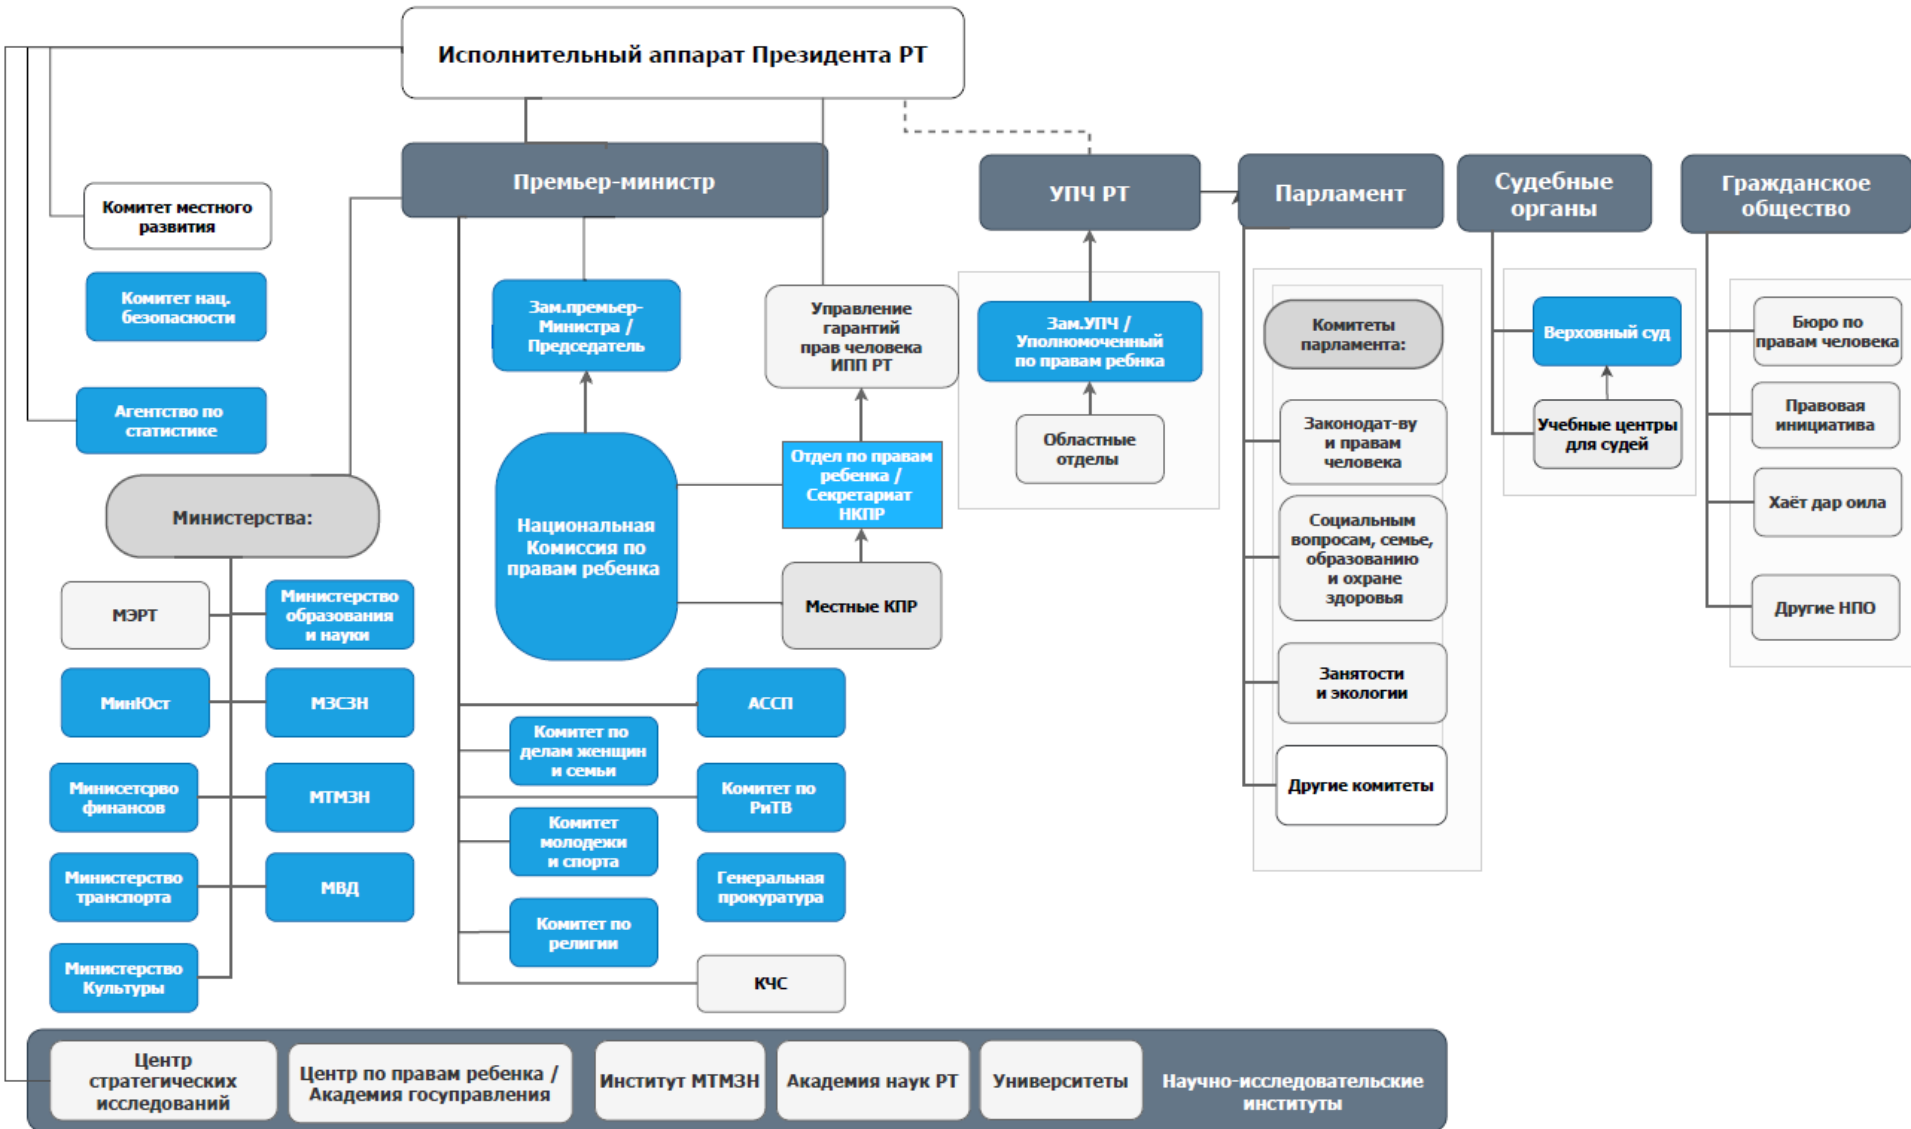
Исполнительный аппарат Президента РТ

Комитет местного развития

Комитет нац. безопасности

Агентство по статистике

Премьер-министр

Зам.премьер-Министра / Председатель

Управление гарантий прав человека ИПП РТ

Национальная Комиссия по правам ребенка

Отдел по правам ребенка / Секретариат НКПР

Местные КПР

Министерства:

МЭРТ

Министерство образования и науки

МинЮст

МЗСЗН

Минисетсрво финансов

МТМЗН

Министерство транспорта

МВД

Министерство Культуры

АССП

Комитет по делам женщин и семьи

Комитет по РиТВ

Комитет молодежи и спорта

Генеральная прокуратура

Комитет по религии

КЧС

УПЧ РТ

Зам.УПЧ / Уполномоченный по правам ребенка

Областные отделы

Парламент

Комитеты парламента:

Законодат-ву и правам человека

Социальным вопросам, семье, образованию и охране здоровья

Занятости и экологии

Другие комитеты

Судебные органы

Верховный суд

Учебные центры для судей

Гражданское общество

Бюро по правам человека

Правовая инициатива

Хаёт дар оила

Другие НПО

Центр стратегических исследований

Центр по правам ребенка / Академия госуправления

Институт МТМЗН

Академия наук РТ

Университеты

Научно-исследовательские институты